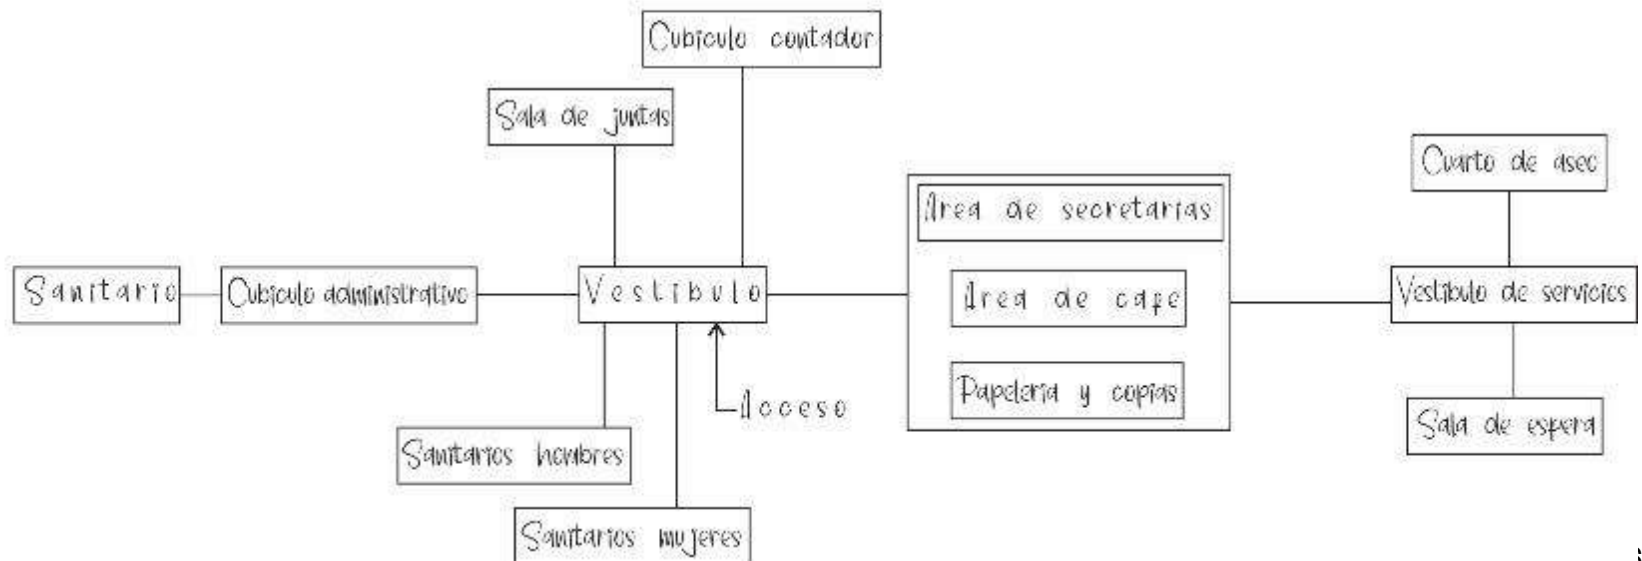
Cubiculo contador

Sala de juntas

Sanitario

Cubiculo administrativo

Vestibulo

Acceso

Sanitarios hombres

Sanitarios mujeres

Area de secretarias

Area de cafe

Papeleria y copias

Cuarto de asec

Vestibulo de servicios

Sala de espera